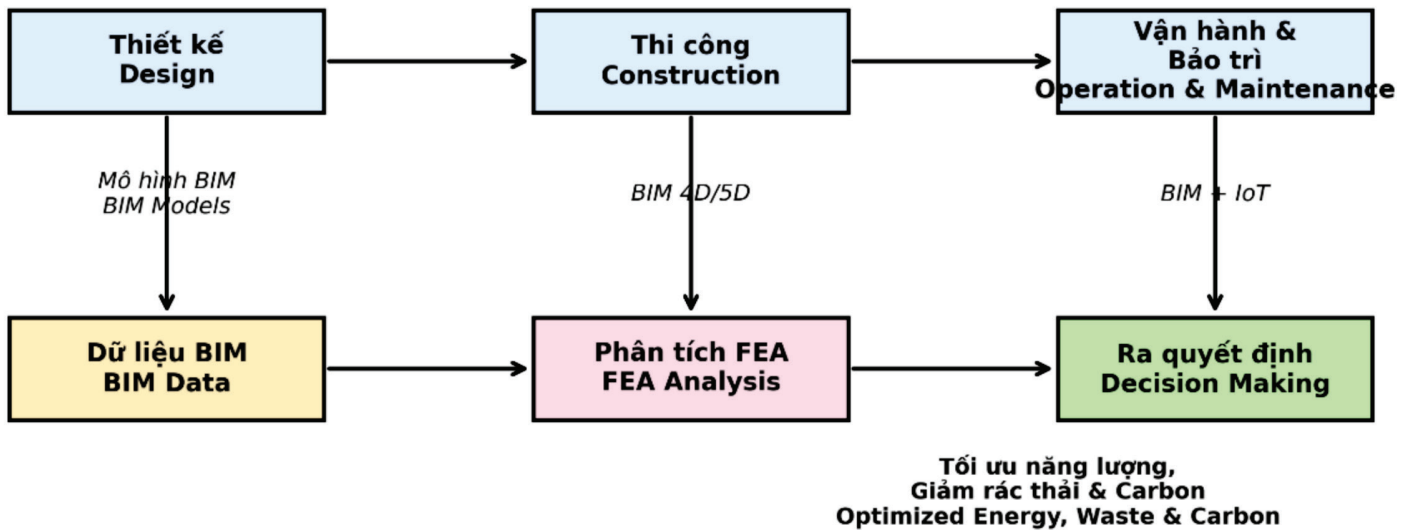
Thiết kế
Design

Thi công
Construction

Vận hành &
Bảo trì
Operation & Maintenance

Mô hình BIM
BIM Models

BIM 4D/5D

BIM + IoT

Dữ liệu BIM
BIM Data

Phân tích FEA
FEA Analysis

Ra quyết định
Decision Making

Tối ưu năng lượng,
Giảm rác thải & Carbon
Optimized Energy, Waste & Carbon